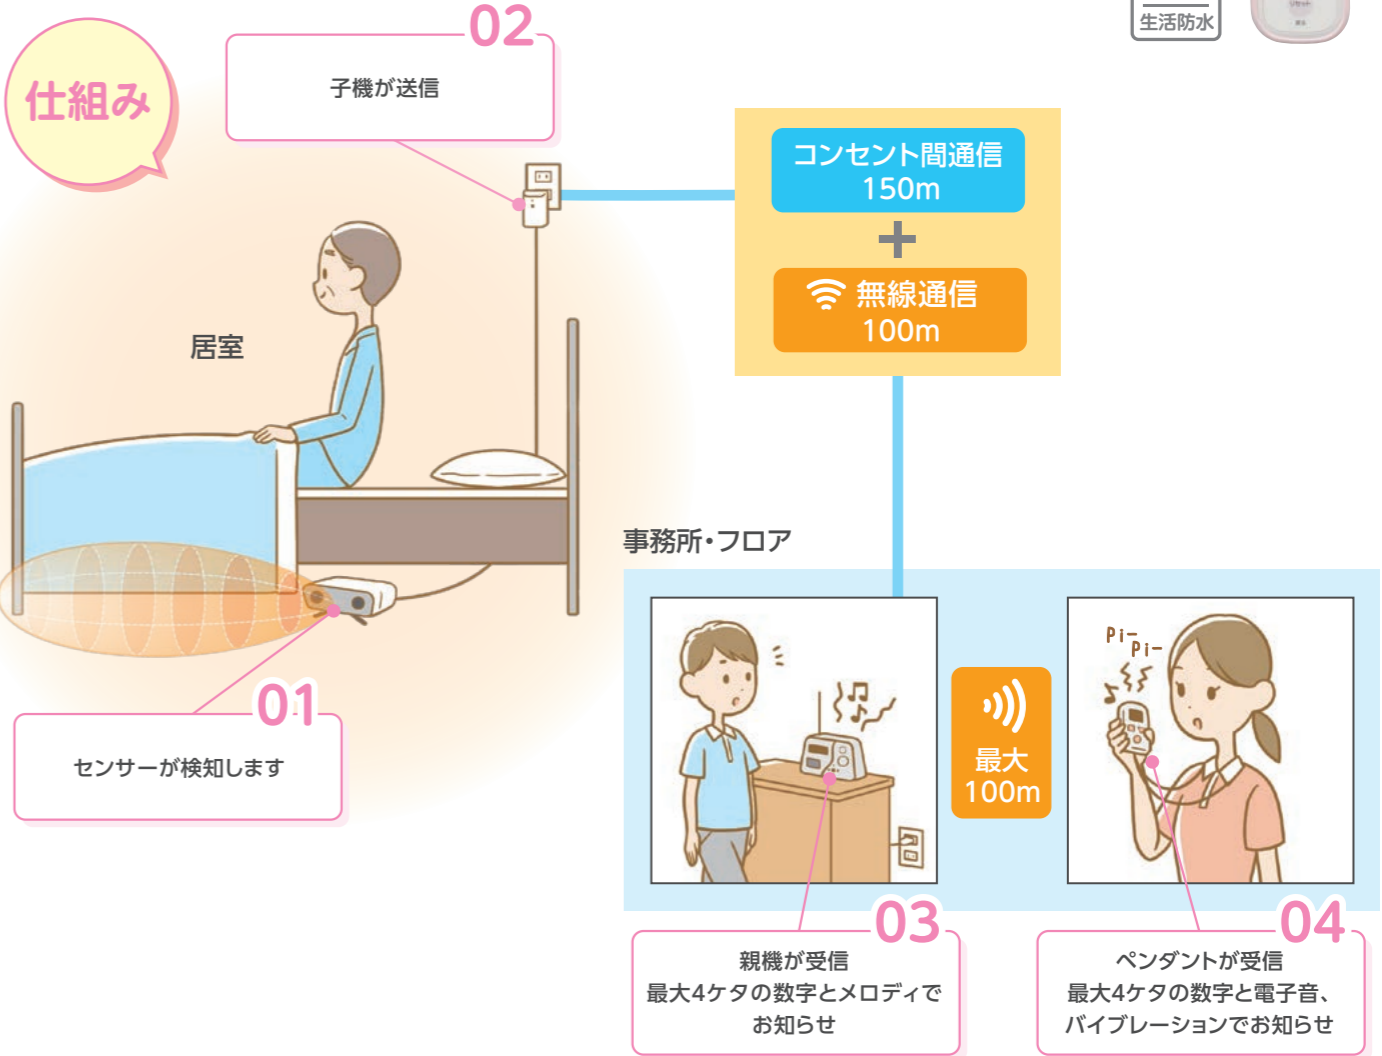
生活防水

仕組み

02
子機が送信

コンセント間通信
150m
+
無線通信
100m

居室

事務所・フロア

最大
100m

Pi-
Pi-

01
センサーが検知します

03
親機が受信
最大4ケタの数字とメロディでお知らせ

04
ペンダントが受信
最大4ケタの数字と電子音、バイブレーションでお知らせ